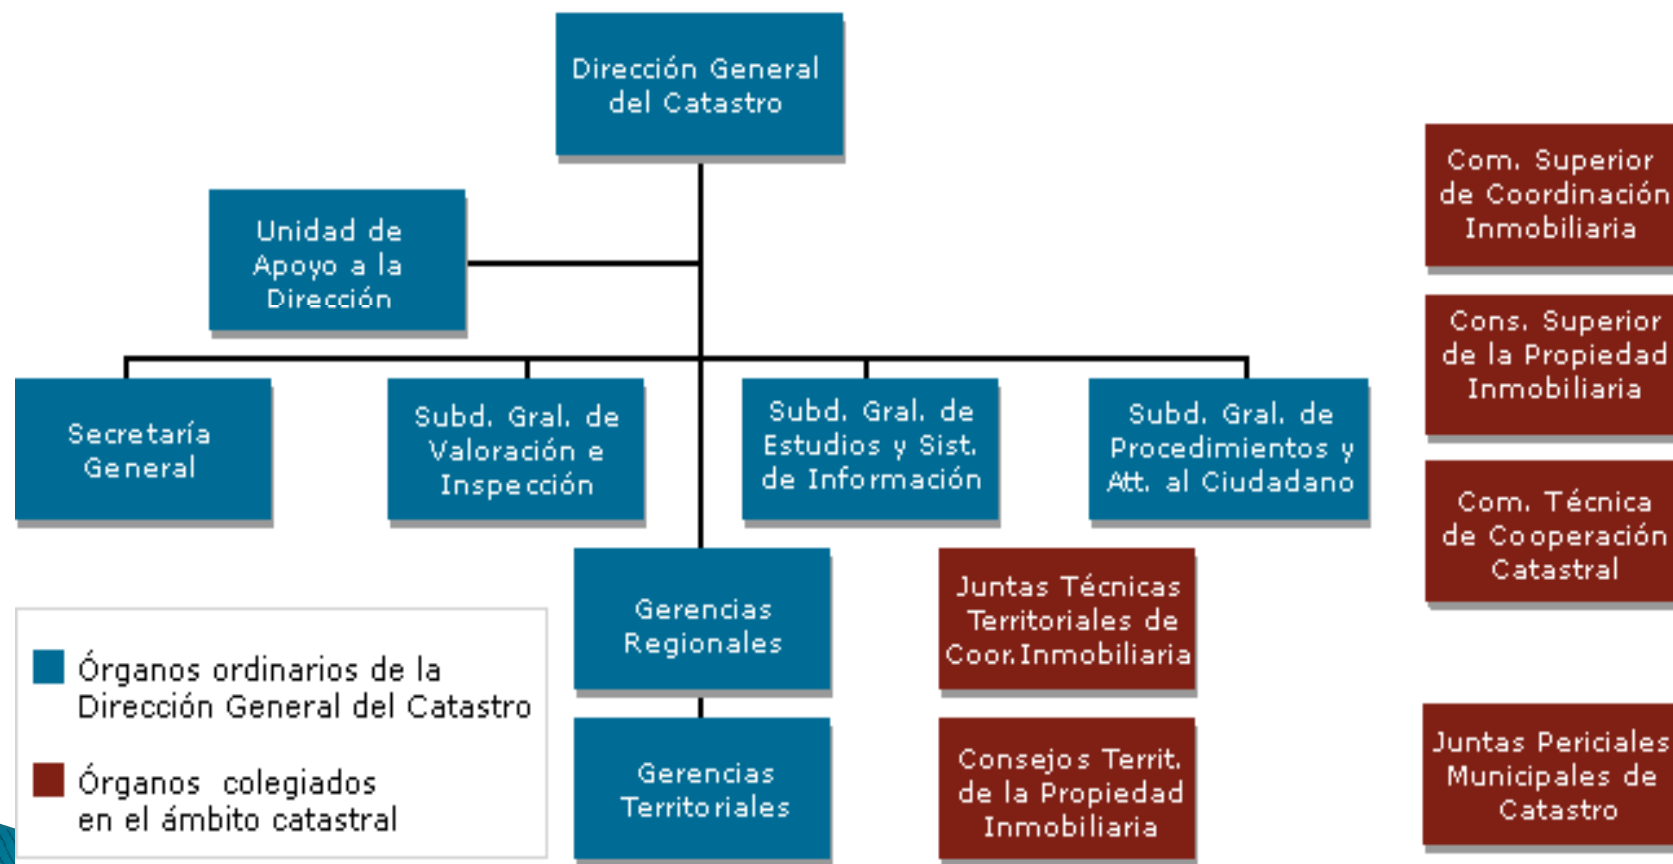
Dirección General del Catastro

Unidad de Apoyo a la Dirección

Secretaría General

Subd. Gral. de Valoración e Inspección

Subd. Gral. de Estudios y Sist. de Información

Subd. Gral. de Procedimientos y Att. al Ciudadano

Gerencias Regionales

Gerencias Territoriales

Juntas Técnicas Territoriales de Coor.Inmobiliaria

Consejos Territ. de la Propiedad Inmobiliaria

Com. Superior de Coordinación Inmobiliaria

Cons. Superior de la Propiedad Inmobiliaria

Com. Técnica de Cooperación Catastral

Juntas Periciales Municipales de Catastro

Órganos ordinarios de la Dirección General del Catastro

Órganos colegiados en el ámbito catastral